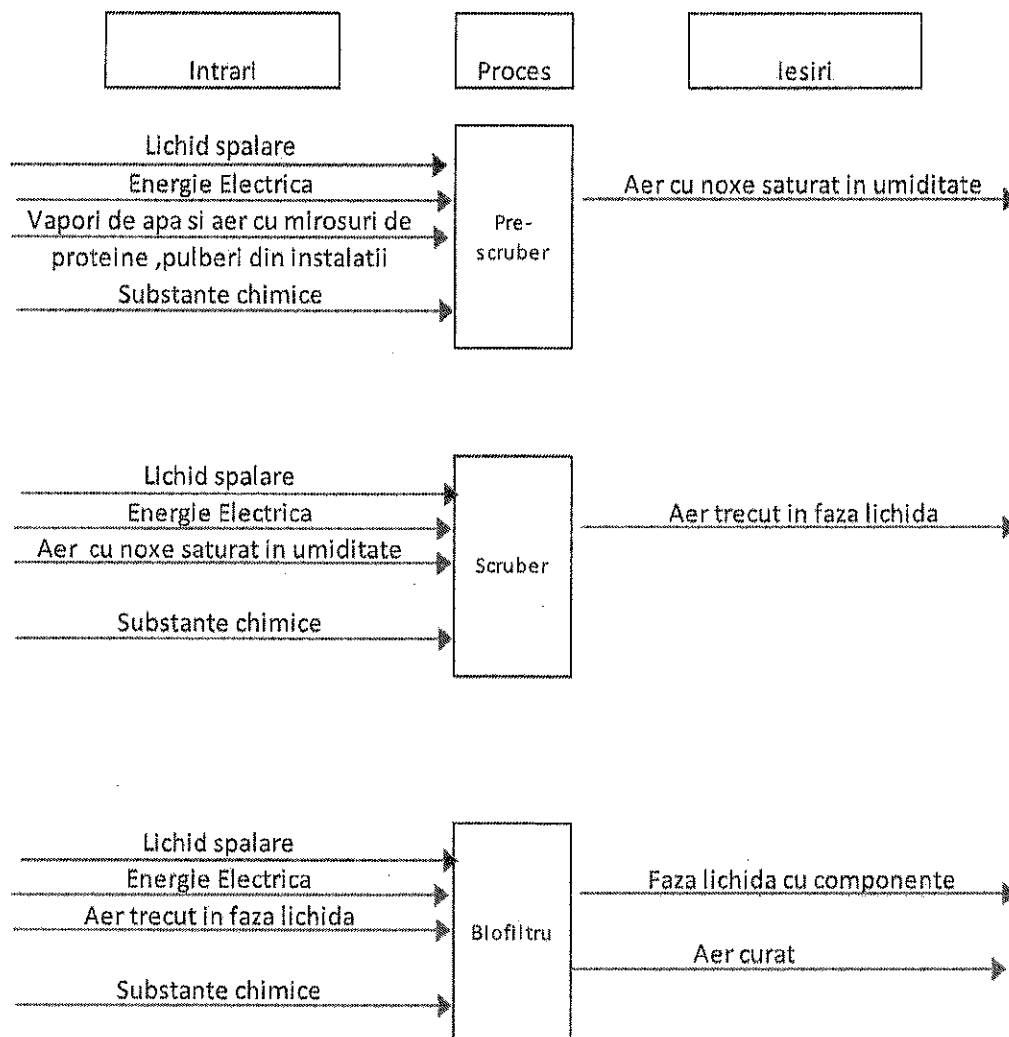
Intrari

Proces

Iesiri

Lichid spalare
Energie Electrica
Vapori de apa si aer cu mirosuri de proteine ,pulberi din instalatii
Substante chimice

Pre-scruber

Aer cu noxe saturat in umiditate

Lichid spalare
Energie Electrica
Aer cu noxe saturat in umiditate
Substante chimice

Scruber

Aer trecut in faza lichida

Lichid spalare
Energie Electrica
Aer trecut in faza lichida
Substante chimice

Biofiltru

Faza lichida cu componente
Aer curat